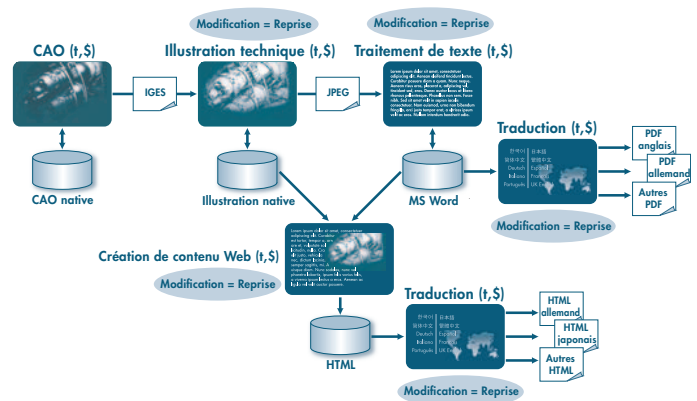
Modification = Reprise

Modification = Reprise

CAO (t,$)

Illustration technique (t,$)

Traitement de texte (t,$)

IGES

JPEG

Lorem ipsum dolor sit amet, consectetuer adipiscing elit. Aenean eleifend tincidunt lectus. Curabitur posuere diam a quam. Nunc massa. Aenean risus eros, placerat a, adipiscing vel, tincidunt sed, eros. Donec auctor lorem in libero rhoncus pellentesque. Phasellus non arcu. Fusce nibh. Sed sit amet velit in sapien iaculis consectetuer. Nam euismod, urna non bibendum feugiat, orci pede tempor ante, id auctor ipsum velit ac eros. Nullam interdum hendrerit odio.

CAO native

Illustration native

MS Word

Traduction (t,$)

한국어 日本語
簡体中文 繁體中文
Deutsch English
Italiano Français
Português UK English

PDF anglais

PDF allemand

Autres PDF

Modification = Reprise

Création de contenu Web (t,$)

Lorem ipsum dolor sit amet, consectetuer adipiscing elit. Curabitur sed tortor, tempor a, urna et, vulputate id, lacinia in, nulla. Cras dictum, vehicula nec, dictum lorem, semper sagittis, mi. A, neque diam. Nunc sodales, nisl placerat aliquam, ipsum nibh varius felis, a posuere ipsum lectus a eros. Aenean ac ligula sed velit cursus sapien.

Modification = Reprise

HTML

Traduction (t,$)

한국어 日本語
簡体中文 繁體中文
Deutsch English
Italiano Français
Português UK English

HTML allemand

HTML japonais

Autres HTML

Modification = Reprise